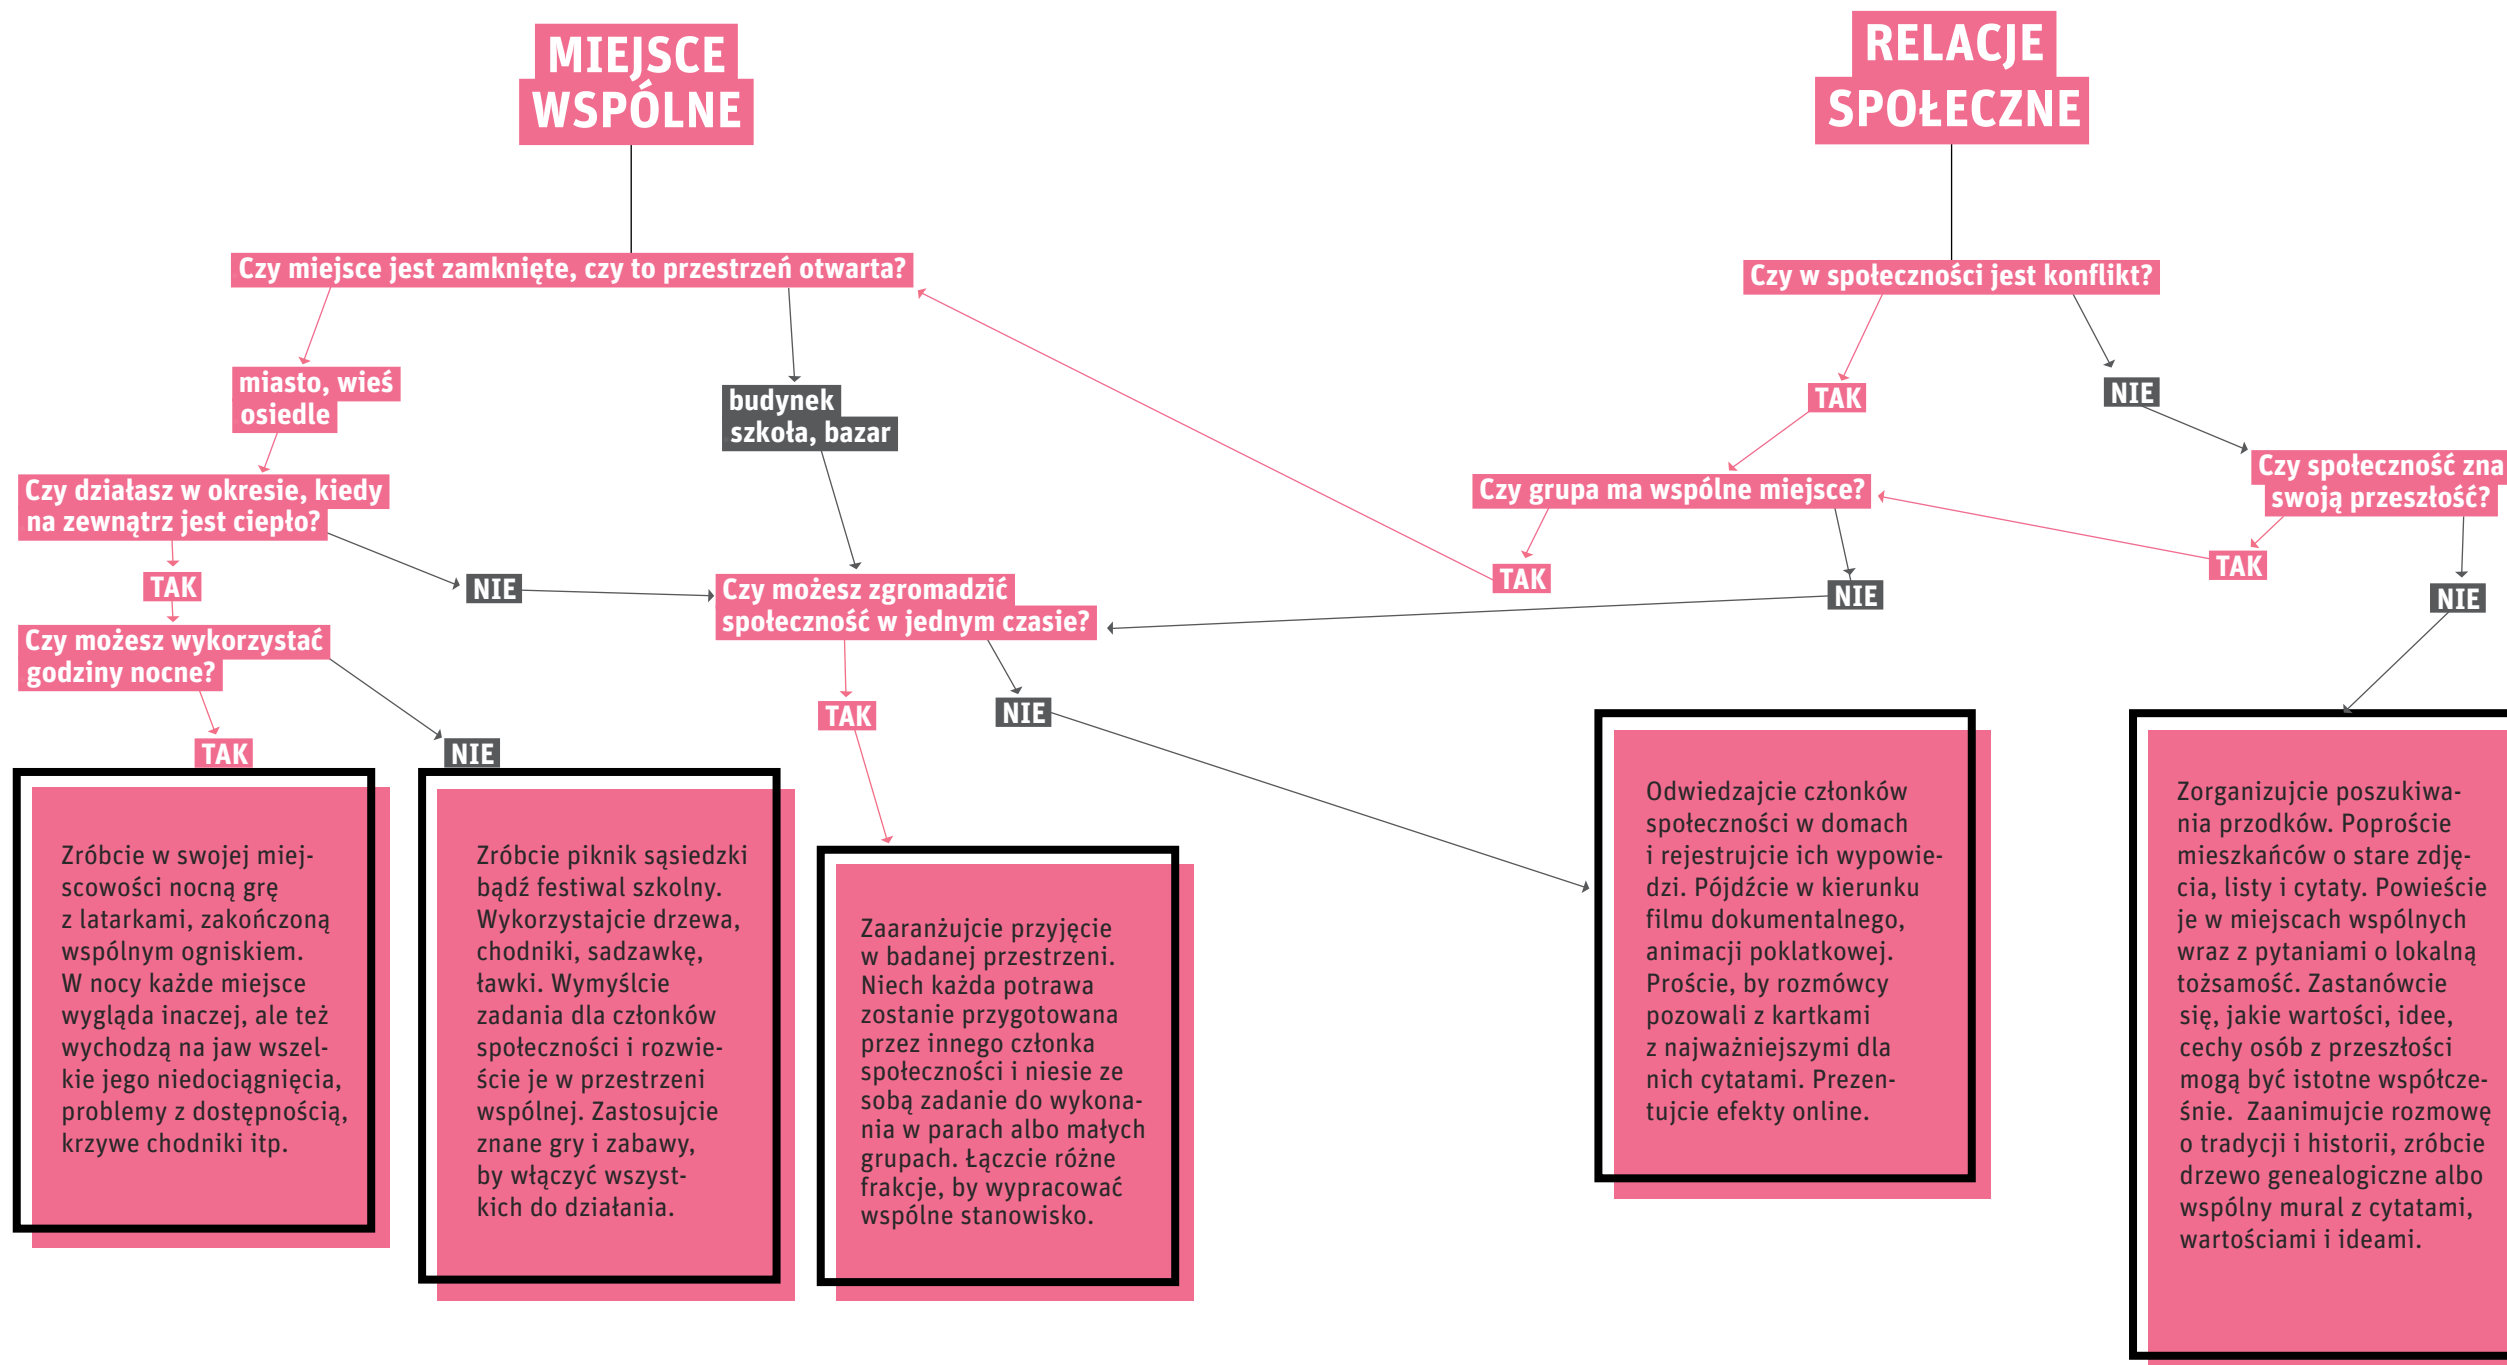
MIEJSCE WSPÓLNE

RELACJE SPOŁECZNE

Czy miejsce jest zamknięte, czy to przestrzeń otwarta?

Czy w społeczności jest konflikt?

miasto, wieś osiedle

budynek szkoła, bazar

TAK

NIE

Czy działasz w okresie, kiedy na zewnątrz jest ciepło?

Czy grupa ma wspólne miejsce?

Czy społeczność zna swoją przeszłość?

TAK

NIE

Czy możesz zgromadzić społeczność w jednym czasie?

TAK

NIE

TAK

NIE

Czy możesz wykorzystać godziny nocne?

TAK

NIE

TAK

NIE

Zróbcie w swojej miejscowości nocną grę z latarkami, zakończoną wspólnym ogniskiem. W nocy każde miejsce wygląda inaczej, ale też wychodzą na jaw wszelkie jego niedociągnięcia, problemy z dostępnością, krzywe chodniki itp.

Zróbcie piknik sąsiedzki bądź festiwal szkolny. Wykorzystajcie drzewa, chodniki, sadzawkę, ławki. Wymyślcie zadania dla członków społeczności i rozwieście je w przestrzeni wspólnej. Zastosujcie znane gry i zabawy, by włączyć wszystkich do działania.

Zaaranżujcie przyjęcie w badanej przestrzeni. Niech każda potrawa zostanie przygotowana przez innego członka społeczności i niesie ze sobą zadanie do wykonania w parach albo małych grupach. Łączcie różne frakcje, by wypracować wspólne stanowisko.

Odwiedzajcie członków społeczności w domach i rejestrujcie ich wypowiedzi. Pójdźcie w kierunku filmu dokumentalnego, animacji poklatkowej. Proście, by rozmówcy pozowali z kartkami z najważniejszymi dla nich cytatami. Prezentujcie efekty online.

Zorganizujcie poszukiwania przodków. Poproście mieszkańców o stare zdjęcia, listy i cytaty. Powieście je w miejscach wspólnych wraz z pytaniami o lokalną tożsamość. Zastanówcie się, jakie wartości, idee, cechy osób z przeszłości mogą być istotne współcześnie. Zaanimujcie rozmowę o tradycji i historii, zróbcie drzewo genealogiczne albo wspólny mural z cytatami, wartościami i ideami.